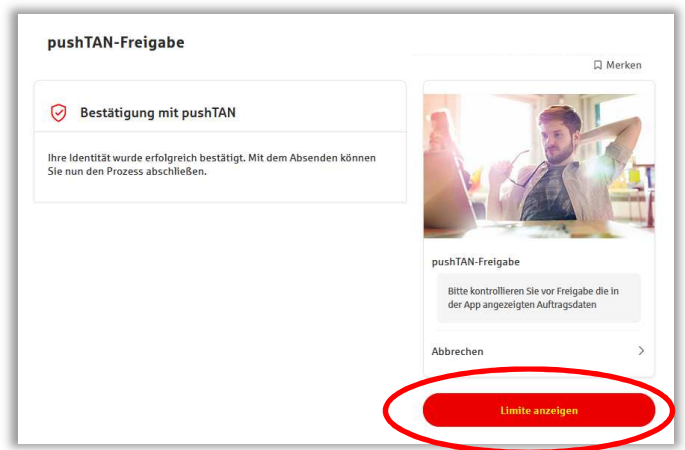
pushTAN-Freigabe

Merken

Bestätigung mit pushTAN

Ihre Identität wurde erfolgreich bestätigt. Mit dem Absenden können Sie nun den Prozess abschließen.

pushTAN-Freigabe

Bitte kontrollieren Sie vor Freigabe die in der App angezeigten Auftragsdaten

Abbrechen

Limite anzeigen